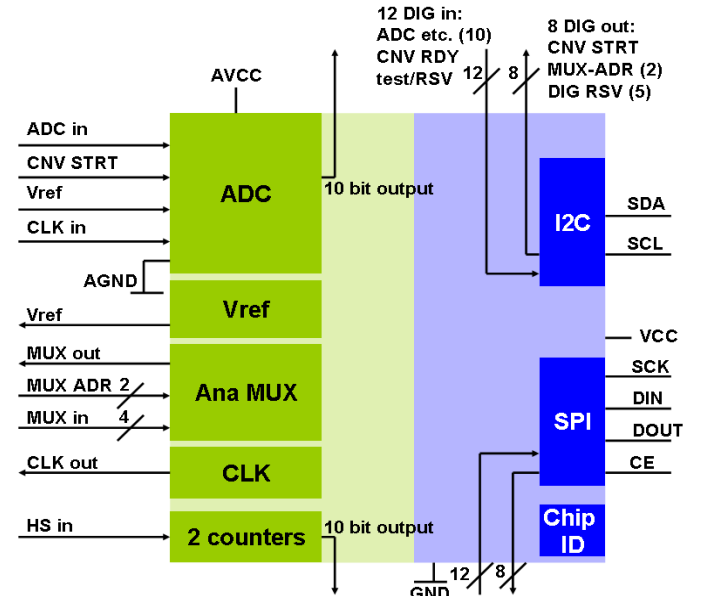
12 DIG in:
ADC etc. (10)
CNV RDY
test/RSV

8 DIG out:
CNV STRT
MUX-ADR (2)
DIG RSV (5)

AVCC

12

8

ADC in
CNV STRT
Vref
CLK in

ADC

10 bit output

I2C

SDA
SCL

AGND

Vref

Vref

VCC

MUX out
MUX ADR 2
MUX in 4

Ana MUX

SCK
DIN
DOUT
CE

SPI

CLK out

CLK

HS in

2 counters

10 bit output

Chip ID

GND

12

8